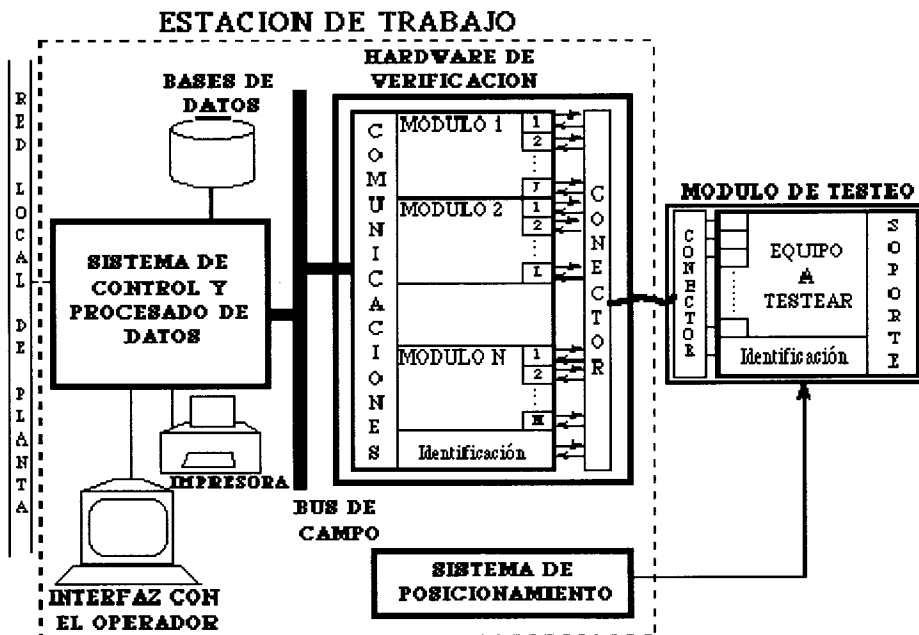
ESTACION DE TRABAJO

RED LOCAL DE PLANTA

BASES DE DATOS

HARDWARE DE VERIFICACION

COMUNICACIONES

MODULO 1
1
2
J

MODULO 2
1
2
I

MODULO N
1
2
K

Identificación

CONECTOR

SISTEMA DE CONTROL Y PROCESADO DE DATOS

IMPRESORA

BUS DE CAMPO

INTERFAZ CON EL OPERADOR

MODULO DE TESTEO

CONECTOR

EQUIPO A TESTEAR

Identificación

SOPORTE

SISTEMA DE POSICIONAMIENTO